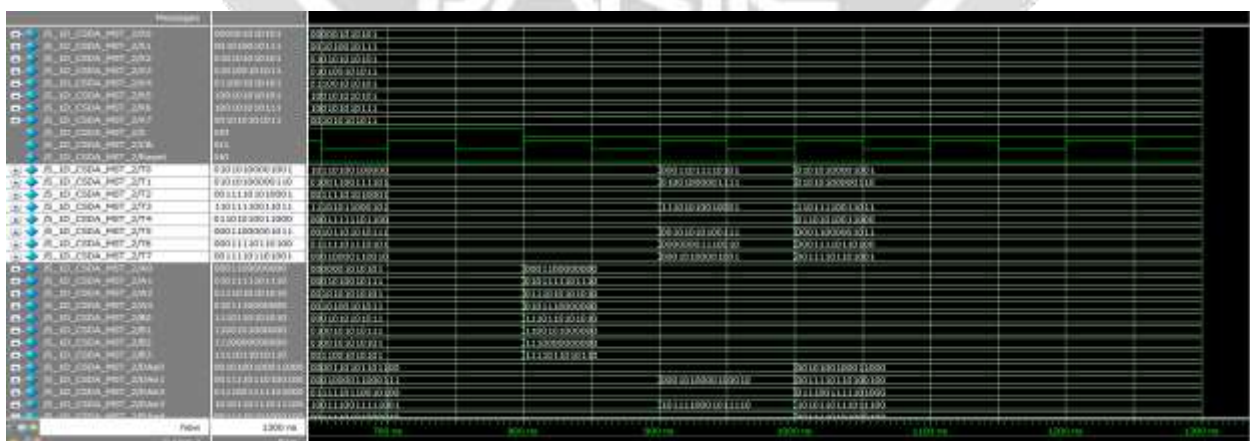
Messages

/X_1D_CSDA_MST_2/X0
/X_1D_CSDA_MST_2/X1
/X_1D_CSDA_MST_2/X2
/X_1D_CSDA_MST_2/X3
/X_1D_CSDA_MST_2/X4
/X_1D_CSDA_MST_2/X5
/X_1D_CSDA_MST_2/X6
/X_1D_CSDA_MST_2/X7
/X_1D_CSDA_MST_2/X
/X_1D_CSDA_MST_2/clk
/X_1D_CSDA_MST_2/Reset
/X_1D_CSDA_MST_2/T0
/X_1D_CSDA_MST_2/T1
/X_1D_CSDA_MST_2/T2
/X_1D_CSDA_MST_2/T3
/X_1D_CSDA_MST_2/T4
/X_1D_CSDA_MST_2/T5
/X_1D_CSDA_MST_2/T6
/X_1D_CSDA_MST_2/T7
/X_1D_CSDA_MST_2/A0
/X_1D_CSDA_MST_2/A1
/X_1D_CSDA_MST_2/A2
/X_1D_CSDA_MST_2/A3
/X_1D_CSDA_MST_2/B0
/X_1D_CSDA_MST_2/B1
/X_1D_CSDA_MST_2/B2
/X_1D_CSDA_MST_2/B3
/X_1D_CSDA_MST_2/Add0
/X_1D_CSDA_MST_2/Add1
/X_1D_CSDA_MST_2/Add2
/X_1D_CSDA_MST_2/Add3

Now 1300 ns

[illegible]

700 ns 800 ns 900 ns 1000 ns 1100 ns 1200 ns 1300 ns